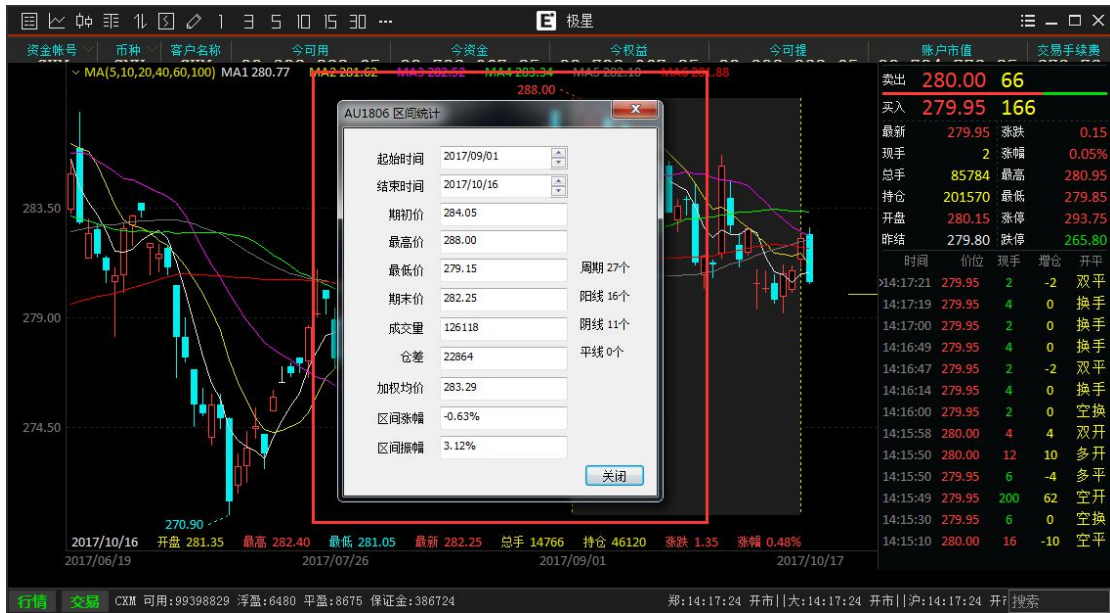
1 3 5 10 15 30 ··· 极星

资金帐号 币种 客户名称 今可用 今资金 今权益 今可提 账户市值 交易手续费

MA(5,10,20,40,60,100) MA1 280.77 MA2 281.62 MA3 282.52 MA4 283.34 MA5 282.10 MA6 281.88

288.00

283.50
279.00
274.50

270.90

AU1806 区间统计

| | | | |
|---|---|---|---|
| 起始时间 | 2017/09/01 | | |
| 结束时间 | 2017/10/16 | | |
| 期初价 | 284.05 | | |
| 最高价 | 288.00 | | |
| 最低价 | 279.15 | 周期 27个 | |
| 期末价 | 282.25 | 阳线 16个 | |
| 成交量 | 126118 | 阴线 11个 | |
| 仓差 | 22864 | 平线 0个 | |
| 加权均价 | 283.29 | | |
| 区间涨幅 | -0.63% | | |
| 区间振幅 | 3.12% | | |

关闭

2017/10/16 开盘 281.35 最高 282.40 最低 281.05 最新 282.25 总手 14766 持仓 46120 涨跌 1.35 涨幅 0.48%

2017/06/19 2017/07/26 2017/09/01 2017/10/17

| | | | |
|---|---|---|---|
| 卖出 | 280.00 | 66 | |
| 买入 | 279.95 | 166 | |
| 最新 | 279.95 | 涨跌 | 0.15 |
| 现手 | 2 | 涨幅 | 0.05% |
| 总手 | 85784 | 最高 | 280.95 |
| 持仓 | 201570 | 最低 | 279.85 |
| 开盘 | 280.15 | 涨停 | 293.75 |
| 昨结 | 279.80 | 跌停 | 265.80 |

| 时间 | 价位 | 现手 | 增仓 | 开平 |
|---|---|---|---|---|
| 14:17:21 | 279.95 | 2 | -2 | 双平 |
| 14:17:19 | 279.95 | 4 | 0 | 换手 |
| 14:17:00 | 279.95 | 2 | 0 | 换手 |
| 14:16:49 | 279.95 | 4 | 0 | 换手 |
| 14:16:47 | 279.95 | 2 | -2 | 双平 |
| 14:16:14 | 279.95 | 4 | 0 | 换手 |
| 14:16:00 | 279.95 | 2 | 0 | 空换 |
| 14:15:58 | 280.00 | 4 | 4 | 双开 |
| 14:15:50 | 280.00 | 12 | 10 | 多开 |
| 14:15:50 | 279.95 | 6 | -4 | 多平 |
| 14:15:49 | 279.95 | 200 | 62 | 空开 |
| 14:15:30 | 279.95 | 6 | 0 | 空换 |
| 14:15:10 | 280.00 | 16 | -10 | 空平 |

行情 交易 CXM 可用:99398829 浮盈:6480 平盈:8675 保证金:386724 郑:14:17:24 开市||大:14:17:24 开市||沪:14:17:24 开市 搜索